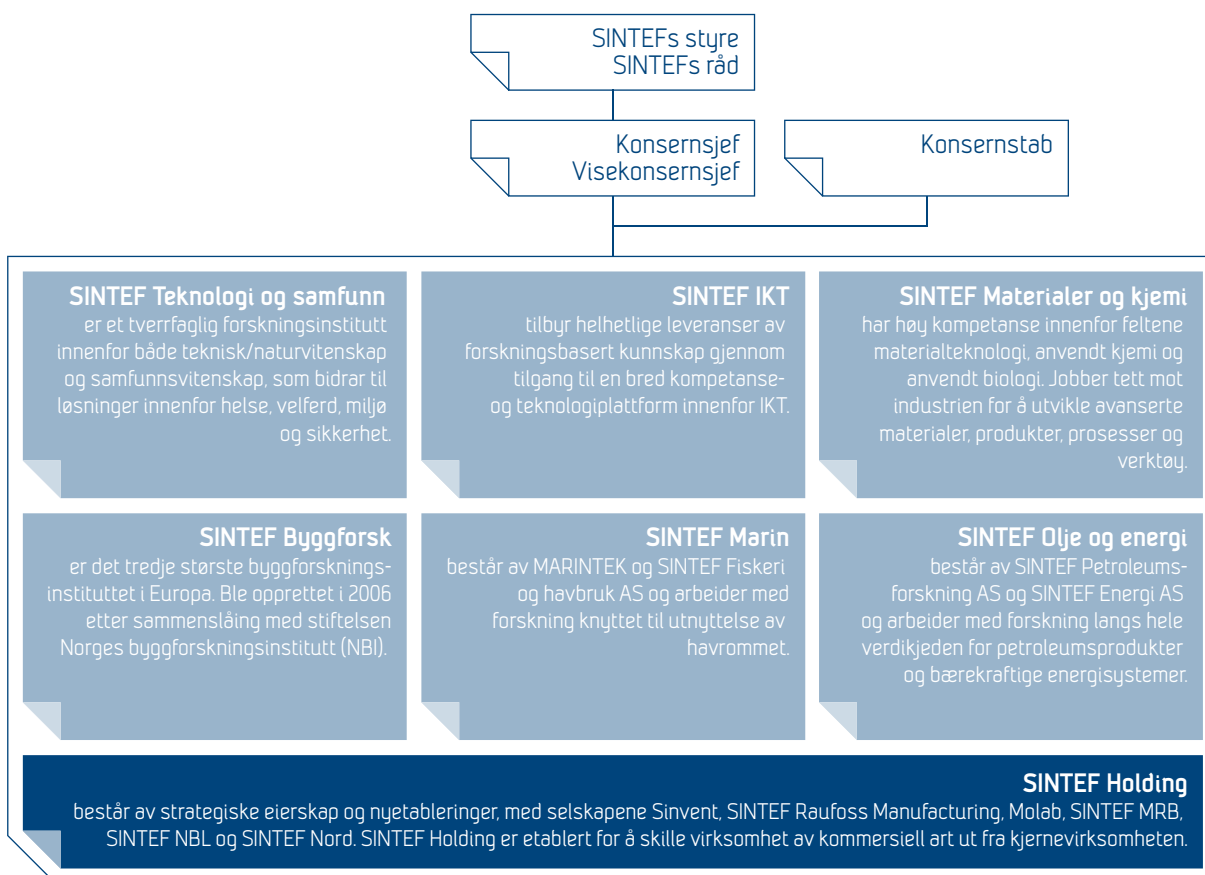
SINTEFs styre
SINTEFs råd

Konsernsjef
Visekonsernsjef

Konsernstab

SINTEF Teknologi og samfunn
er et tverrfaglig forskningsinstitutt innenfor både teknisk/naturvitenskap og samfunnsvitenskap, som bidrar til løsninger innenfor helse, velferd, miljø og sikkerhet.

SINTEF IKT
tilbyr helhetlige leveranser av forskningsbasert kunnskap gjennom tilgang til en bred kompetanse- og teknologiplattform innenfor IKT.

SINTEF Materialer og kjemi
har høy kompetanse innenfor feltene materialteknologi, anvendt kjemi og anvendt biologi. Jobber tett mot industrien for å utvikle avanserte materialer, produkter, prosesser og verktøy.

SINTEF Byggforsk
er det tredje største byggforskningsinstituttet i Europa. Ble opprettet i 2006 etter sammenslåing med stiftelsen Norges byggforskningsinstitutt (NBI).

SINTEF Marin
består av MARINTEK og SINTEF Fiskeri og havbruk AS og arbeider med forskning knyttet til utnyttelse av havrommet.

SINTEF Olje og energi
består av SINTEF Petroleumsforskning AS og SINTEF Energi AS og arbeider med forskning langs hele verdikjeden for petroleumsprodukter og bærekraftige energisystemer.

SINTEF Holding
består av strategiske eierskap og nyetableringer, med selskapene Sinvent, SINTEF Raufoss Manufacturing, Molab, SINTEF MRB, SINTEF NBL og SINTEF Nord. SINTEF Holding er etablert for å skille virksomhet av kommersiell art ut fra kjernevirksomheten.